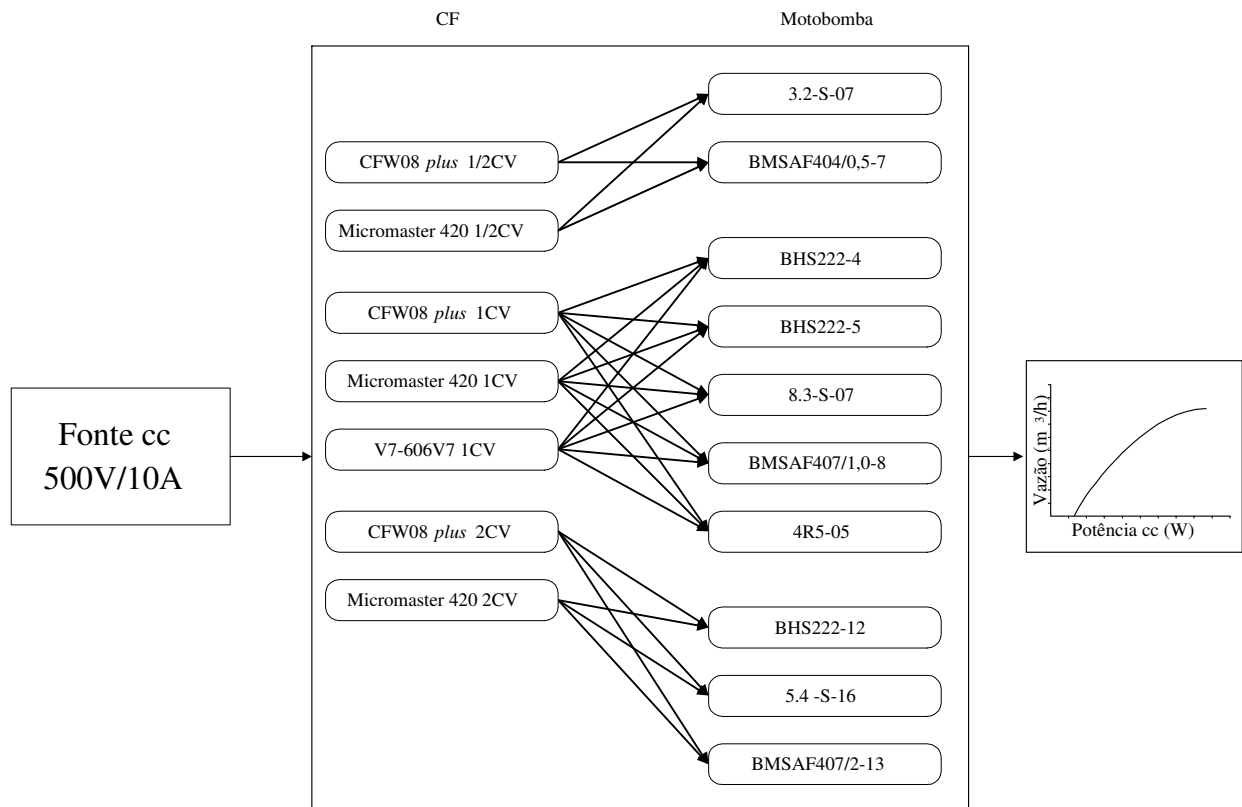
CF

Motobomba

Fonte cc
500V/10A

CFW08 *plus* 1/2CV

Micromaster 420 1/2CV

CFW08 *plus* 1CV

Micromaster 420 1CV

V7-606V7 1CV

CFW08 *plus* 2CV

Micromaster 420 2CV

3.2-S-07

BMSAF404/0,5-7

BHS222-4

BHS222-5

8.3-S-07

BMSAF407/1,0-8

4R5-05

BHS222-12

5.4 -S-16

BMSAF407/2-13

Vazão ($m^3$/h)

Potência cc (W)